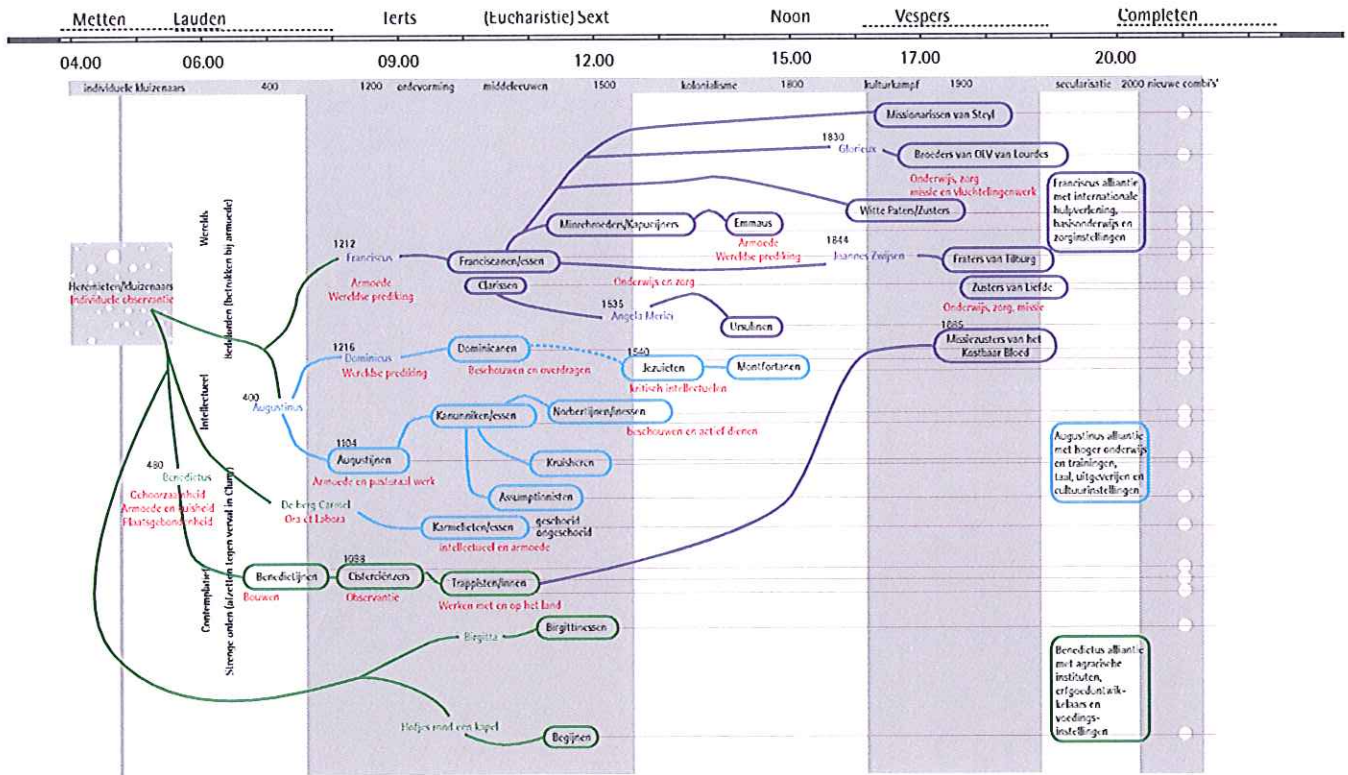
Metten Lauden Terts (Eucharistie) Sext Noon Vespers Completen

04.00 06.00 09.00 12.00 15.00 17.00 20.00

individuele kluizenaars 400 1200 ordevorming middeleeuwen 1500 kolonialisme 1800 kulturkampf 1900 secularisatie 2000 nieuwe combi's

Heremieten/kluizenaars
Individuele observantie

Wereld
Bedelorden (betrokken bij armoede)
Intellectueel
Contemplatief
Strenge orden (afzetten tegen verval in Cluny)

1212 Franciscus
Armoede
Wereldse prediking

Franciscanen/essen
Clarissen
Minderbroeders/Kapucijners
Emmaus
Armoede
Wereldse prediking
Onderwijs en zorg
1535 Angela Merici
Ursulinen

Missionarissen van Steyl
1830 Glorieux
Broeders van OLV van Lourdes
Onderwijs, zorg, missie en vluchtelingenwerk
Witte Paters/Zusters
1844 Joannes Zwijsen
Fraters van Tilburg
Zusters van Liefde
Onderwijs, zorg, missie
1885
Missiezusters van het Kostbaar Bloed

Franciscus alliantie met internationale hulpverlening, basisonderwijs en zorginstellingen

400 Augustinus
1216 Dominicus
Wereldse prediking
Dominicanen
Beschouwen en overdragen
1540 Jezuieten
Kritisch intellectuelen
Montfortanen

1104 Augustijnen
Armoede en pastoraal werk
Kanunniken/essen
Norbertijnen/inessen
Beschouwen en actief dienen
Kruisheren
Assumptionisten

Augustinus alliantie met hoger onderwijs en trainingen, taal, uitgeverijen en cultuurinstellingen

480 Benedictus
Gehoorzaamheid
Armoede en kuisheid
Plaatsgebondenheid
De berg Carmel
Ora et Labora
Karmelieten/essen
geschoeid
ongeschoeid
intellectueel en armoede

Benedictijnen
Bouwen
1098 Cisterciënzers
Observantie
Trappisten/innen
Werken met en op het land

Birgitta
Birgittinessen
Hofjes rond een kapel
Begijnen

Benedictus alliantie met agrarische instituten, erfgoedontwikkelaars en voedingsinstellingen